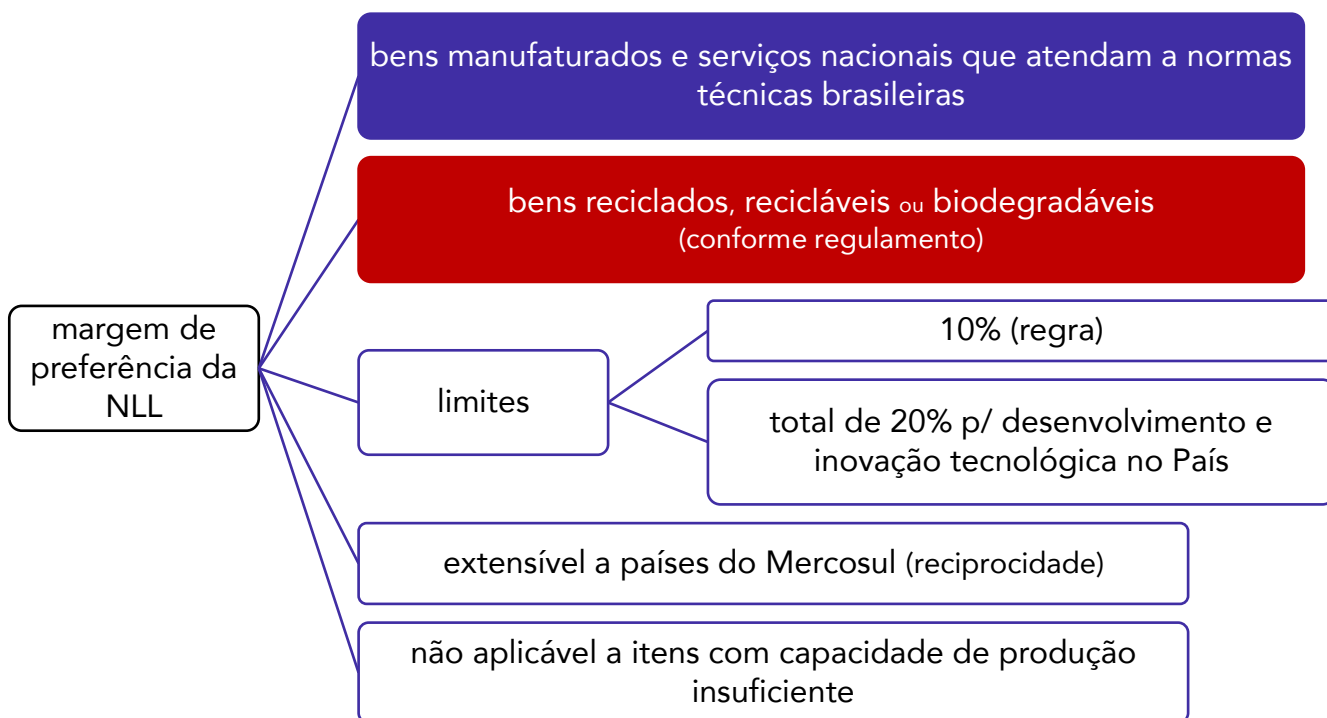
margem de preferência da NLL

bens manufaturados e serviços nacionais que atendam a normas técnicas brasileiras

bens reciclados, recicláveis ou biodegradáveis
(conforme regulamento)

limites

10% (regra)

total de 20% p/ desenvolvimento e inovação tecnológica no País

extensível a países do Mercosul (reciprocidade)

não aplicável a itens com capacidade de produção insuficiente